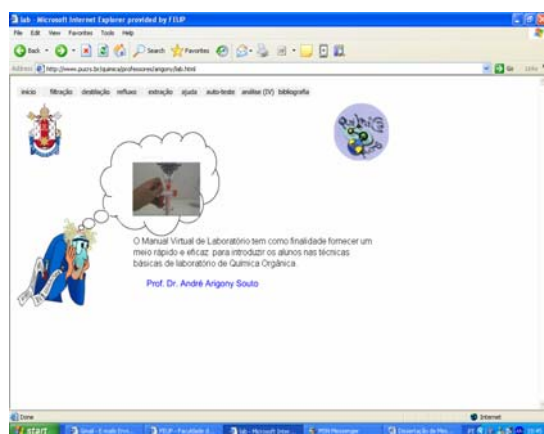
lab - Microsoft Internet Explorer provided by FISUP

File Edit View Favorites Tools Help

Back Search Favorites

Address http://www.pucrs.br/quimica/professores/arigony/lab.html Go

início filtração destilação refluxo extração ajuda auto-teste análise (IV) bibliografia

O Manual Virtual de Laboratório tem como finalidade fornecer um meio rápido e eficaz para introduzir os alunos nas técnicas básicas de laboratório de Química Orgânica.

Prof. Dr. André Arigony Souto

Done Internet

start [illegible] FISUP - Faculdade d... lab - Microsoft Inter... MSN Messenger Dissertação de Mes...